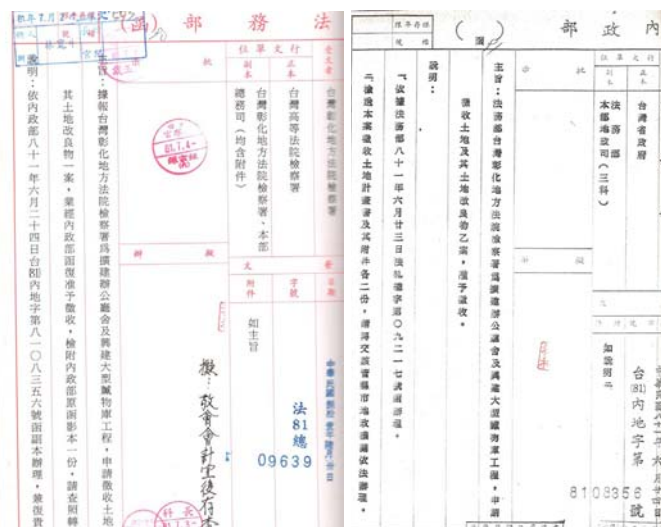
法　務　部　（函）

速別
密等

受文者：台灣彰化地方法院檢察署

正本：台灣高等法院檢察署
副本：台灣彰化地方法院檢察署、本部總務司（均含附件）

文號：法81總 09639
附件：如主旨

主旨：據報台灣彰化地方法院檢察署擴建辦公廳舍及興建大型贓物庫工程，申請徵收土地……

說明：
一、依內政部八十一年六月二十四日台(81)內地字第八一〇八三五六號函副本辦理。
二、其土地改良物一案，業經內政部函復准予徵收，檢附內政部原函影本一份，請查照轉……

擬：　敘會會計室後存

內　政　部　（函）

保存年限
檔號

正本：台灣省政府
副本：法務部、本部地政司（三科）

文號：台(81)內地字第8108356號
附件：如說明二

主旨：法務部台灣彰化地方法院檢察署擴建辦公廳舍及興建大型贓物庫工程，申請徵收土地及其土地改良物乙案，准予徵收。

說明：
一、復貴府八十一年六月廿三日八一府地二字第〇九二一七八號函。
二、檢送本案徵收土地計畫書及其附件各二份，請轉交該管縣市地政機關依法辦理。